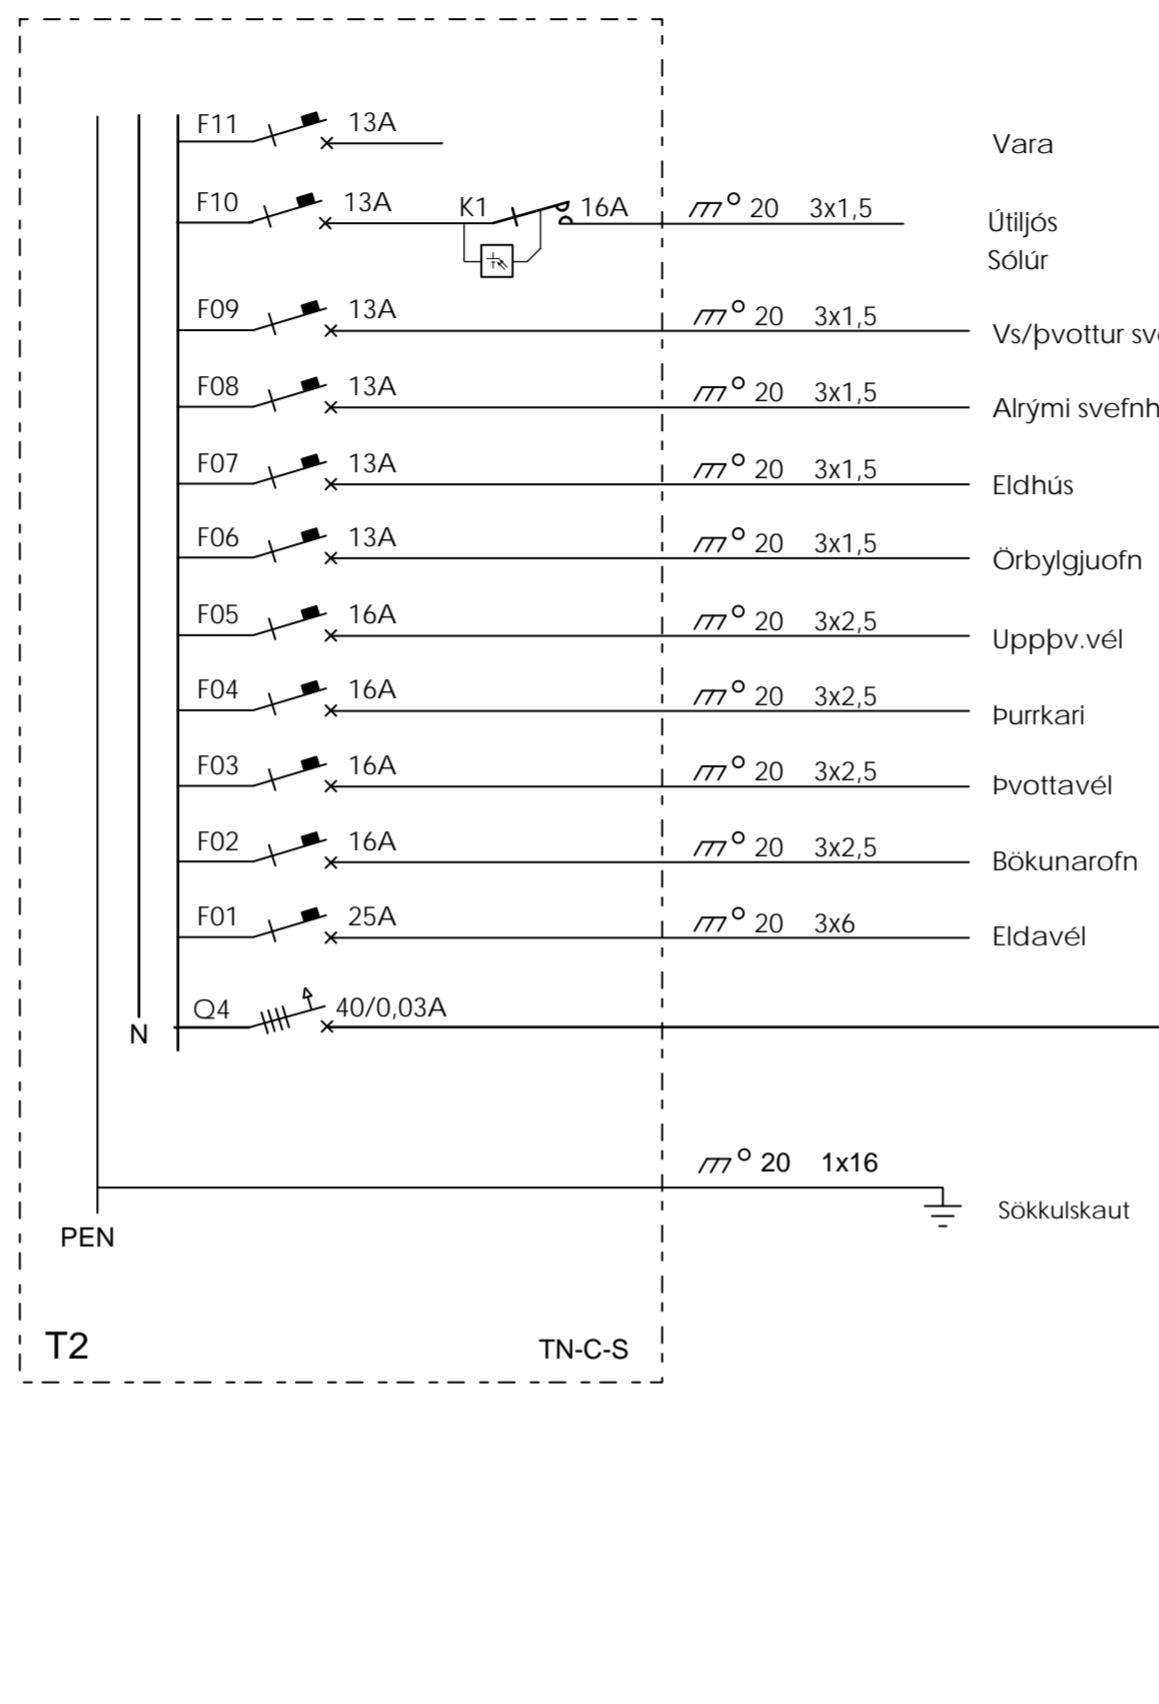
F11 13A Vara

F10 13A K1 16A 20 3x1,5 Útiljós Sólúr

F09 13A 20 3x1,5 Vs/þvottur sv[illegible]

F08 13A 20 3x1,5 Alrými svefnh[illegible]

F07 13A 20 3x1,5 Eldhús

F06 13A 20 3x1,5 Örbylgjuofn

F05 16A 20 3x2,5 Uppþv.vél

F04 16A 20 3x2,5 Þurrkari

F03 16A 20 3x2,5 Þvottavél

F02 16A 20 3x2,5 Bökunarofn

F01 25A 20 3x6 Eldavél

Q4 40/0,03A

N

20 1x16

Sökkulskaut

PEN

T2

TN-C-S